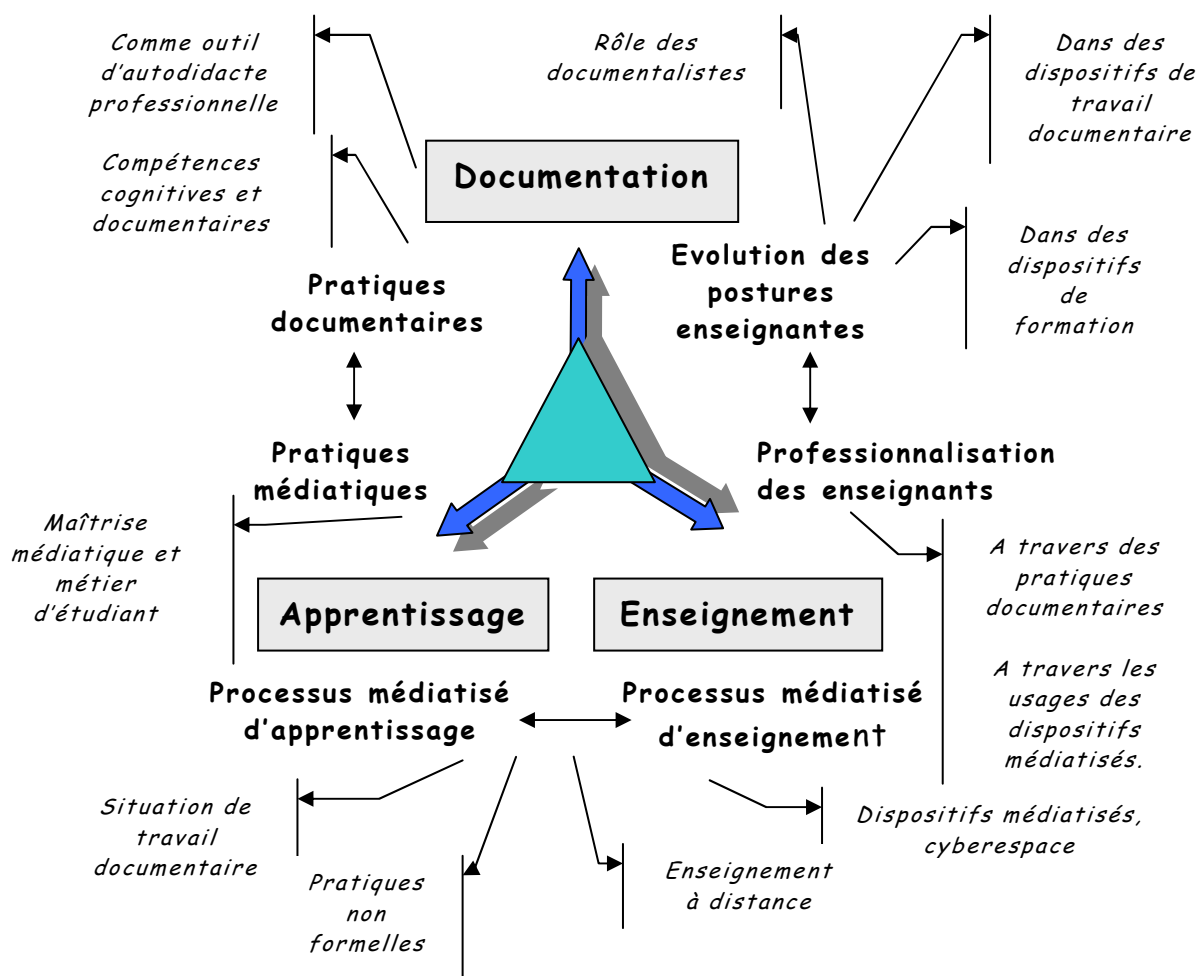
Comme outil d'autodidacte professionnelle

Rôle des documentalistes

Dans des dispositifs de travail documentaire

Compétences cognitives et documentaires

Documentation

Evolution des postures enseignantes

Dans des dispositifs de formation

Pratiques documentaires

Pratiques médiatiques

Professionnalisation des enseignants

Maîtrise médiatique et métier d'étudiant

A travers des pratiques documentaires

Apprentissage

Enseignement

A travers les usages des dispositifs médiatisés.

Processus médiatisé d'apprentissage

Processus médiatisé d'enseignement

Situation de travail documentaire

Dispositifs médiatisés, cyberespace

Pratiques non formelles

Enseignement à distance